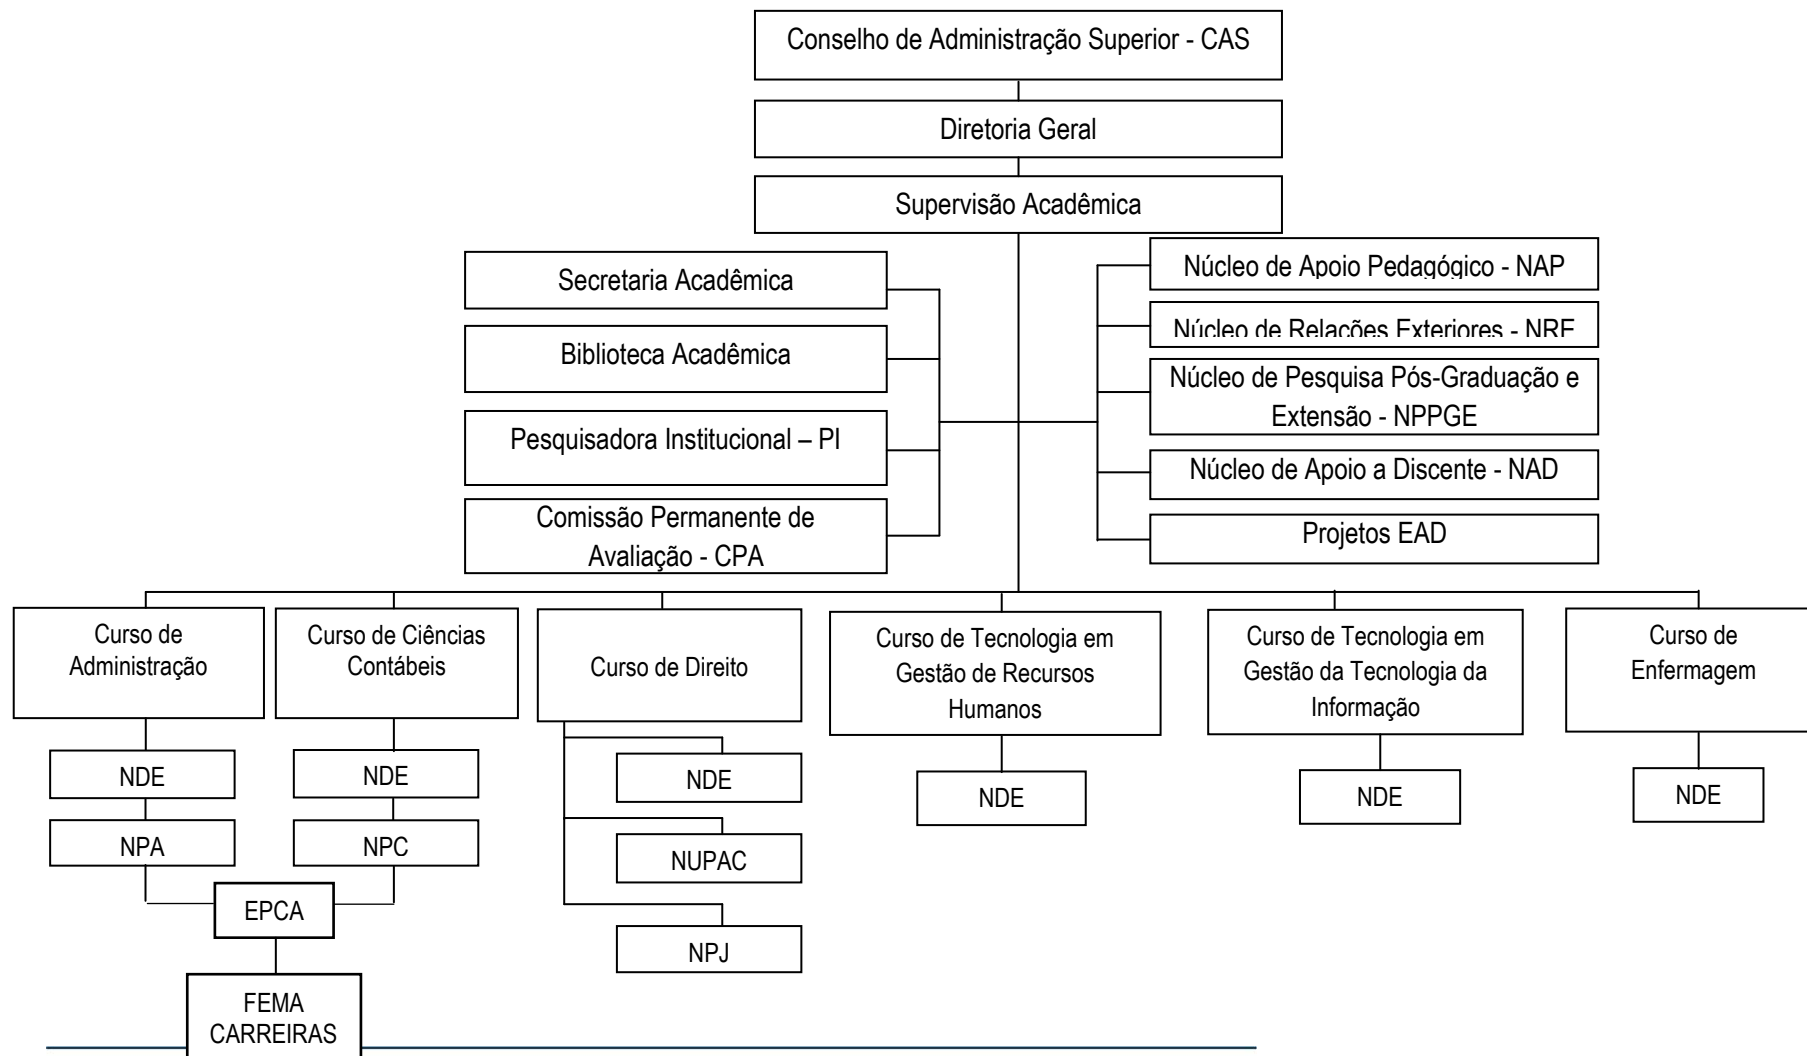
Conselho de Administração Superior - CAS

Diretoria Geral

Supervisão Acadêmica

Secretaria Acadêmica

Biblioteca Acadêmica

Pesquisadora Institucional – PI

Comissão Permanente de Avaliação - CPA

Núcleo de Apoio Pedagógico - NAP

Núcleo de Relações Exteriores - NRE

Núcleo de Pesquisa Pós-Graduação e Extensão - NPPGE

Núcleo de Apoio a Discente - NAD

Projetos EAD

Curso de Administração

NDE

NPA

Curso de Ciências Contábeis

NDE

NPC

EPCA

FEMA CARREIRAS

Curso de Direito

NDE

NUPAC

NPJ

Curso de Tecnologia em Gestão de Recursos Humanos

NDE

Curso de Tecnologia em Gestão da Tecnologia da Informação

NDE

Curso de Enfermagem

NDE